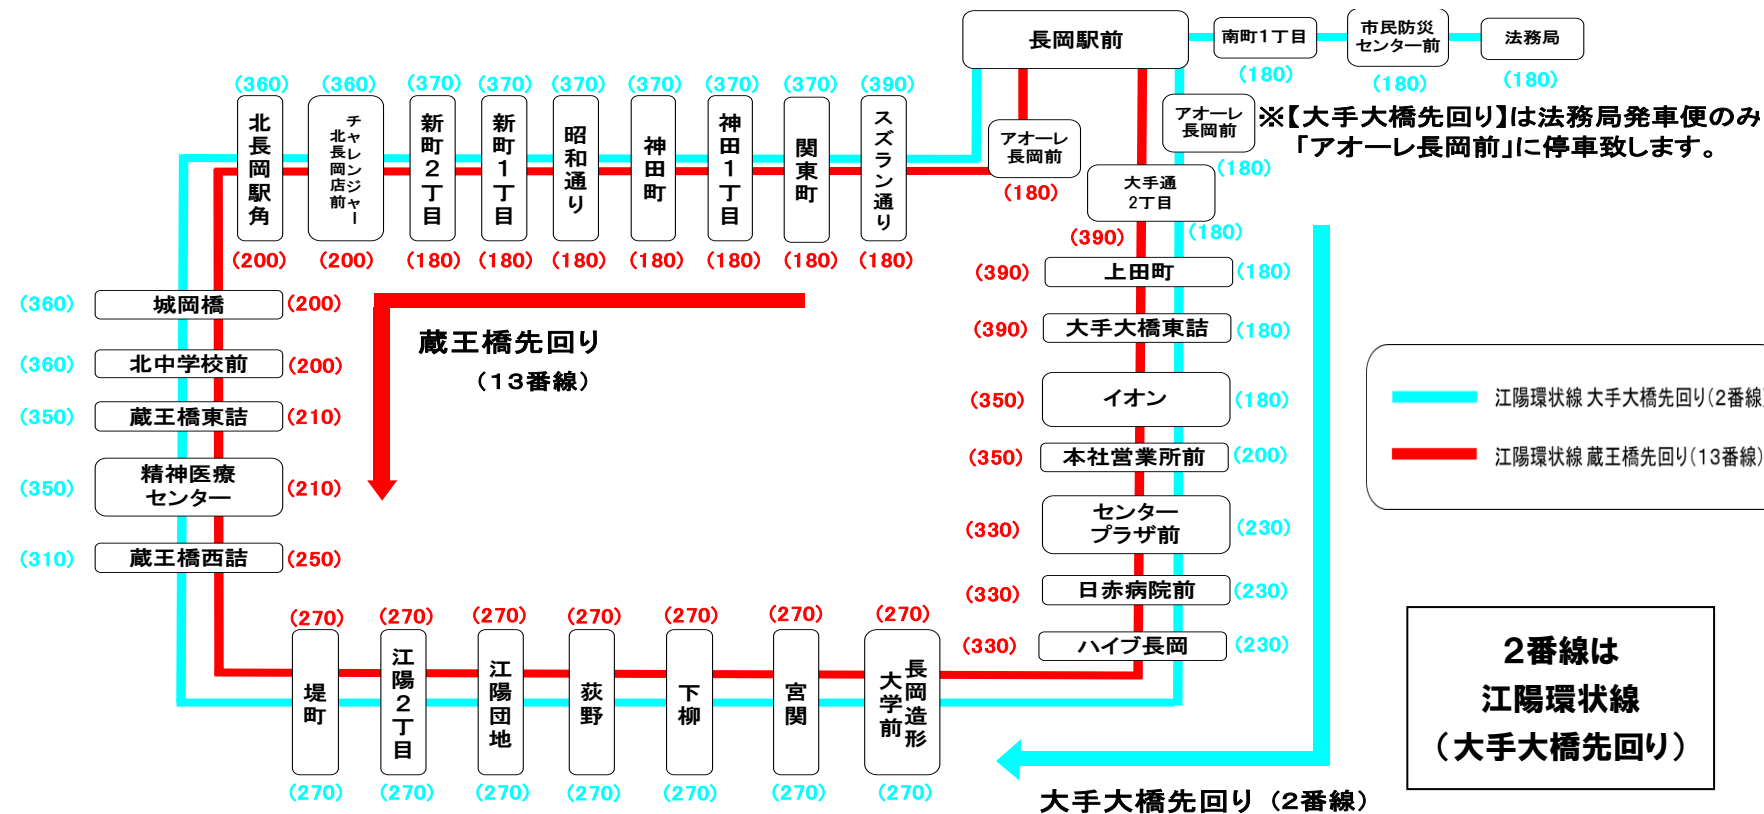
長岡駅前
南町1丁目
市民防災センター前
法務局
(180)
(180)
(180)
アオーレ長岡前
※【大手大橋先回り】は法務局発車便のみ「アオーレ長岡前」に停車致します。
(180)
アオーレ長岡前
(180)
大手通2丁目
(180)

(360) 北長岡駅角 (200)
(360) チャレンジャー北長岡店前 (200)
(370) 新町2丁目 (180)
(370) 新町1丁目 (180)
(370) 昭和通り (180)
(370) 神田町 (180)
(370) 神田1丁目 (180)
(370) 関東町 (180)
(390) スズラン通り (180)

(390)
(390) 上田町 (180)
(390) 大手大橋東詰 (180)
(350) イオン (180)
(350) 本社営業所前 (200)
(330) センタープラザ前 (230)
(330) 日赤病院前 (230)
(330) ハイブ長岡 (230)

(360) 城岡橋 (200)
(360) 北中学校前 (200)
(350) 蔵王橋東詰 (210)
(350) 精神医療センター (210)
(310) 蔵王橋西詰 (250)

蔵王橋先回り
(13番線)

江陽環状線 大手大橋先回り(2番線
江陽環状線 蔵王橋先回り(13番線)

(270) 堤町 (270)
(270) 江陽2丁目 (270)
(270) 江陽団地 (270)
(270) 荻野 (270)
(270) 下柳 (270)
(270) 宮関 (270)
(270) 長岡造形大学前 (270)

2番線は
江陽環状線
(大手大橋先回り)

大手大橋先回り (2番線)